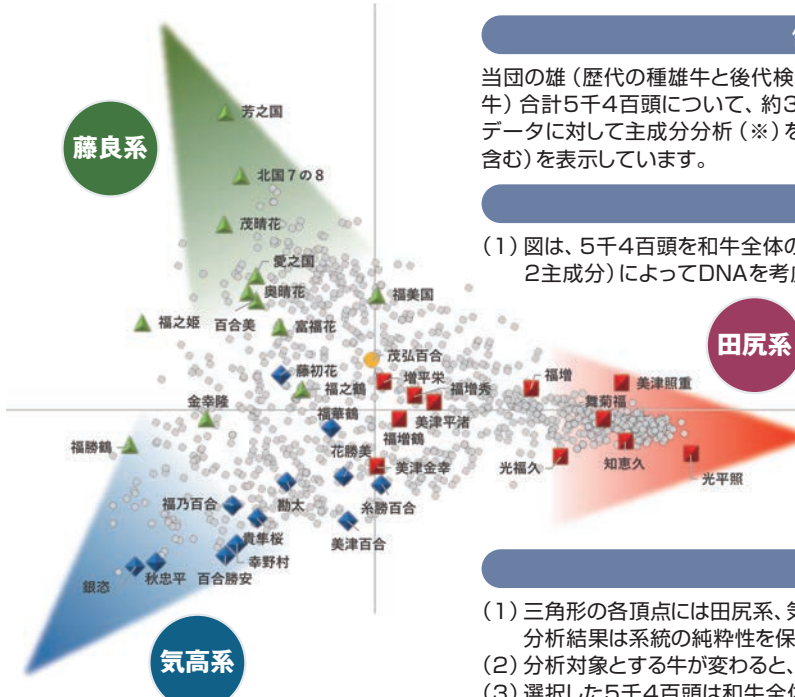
藤良系

芳之国

北国7の8

茂晴花

愛之国

奥晴花

福之姫

百合美

富福花

福美国

茂弘百合

藤初花

福之鶴

増平栄

福増

美津照重

福増秀

舞菊福

金幸隆

福華鶴

美津平渚

福増鶴

花勝美

福勝鶴

美津金幸

光福久

知恵久

光平照

福乃百合

勘太

糸勝百合

貴隼桜

美津百合

幸野村

銀忠

秋忠平

百合勝安

気高系

田尻系

当団の雄（歴代の種雄牛と後代検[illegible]牛）合計5千4百頭について、約3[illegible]データに対して主成分分析（※）を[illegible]含む)を表示しています。

（1）図は、5千4百頭を和牛全体の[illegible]2主成分）によってDNAを考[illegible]

（1）三角形の各頂点には田尻系、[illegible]分析結果は系統の純粋性を保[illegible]

(2) 分析対象とする牛が変わると、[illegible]

（3）選択した5千4百頭は和牛全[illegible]